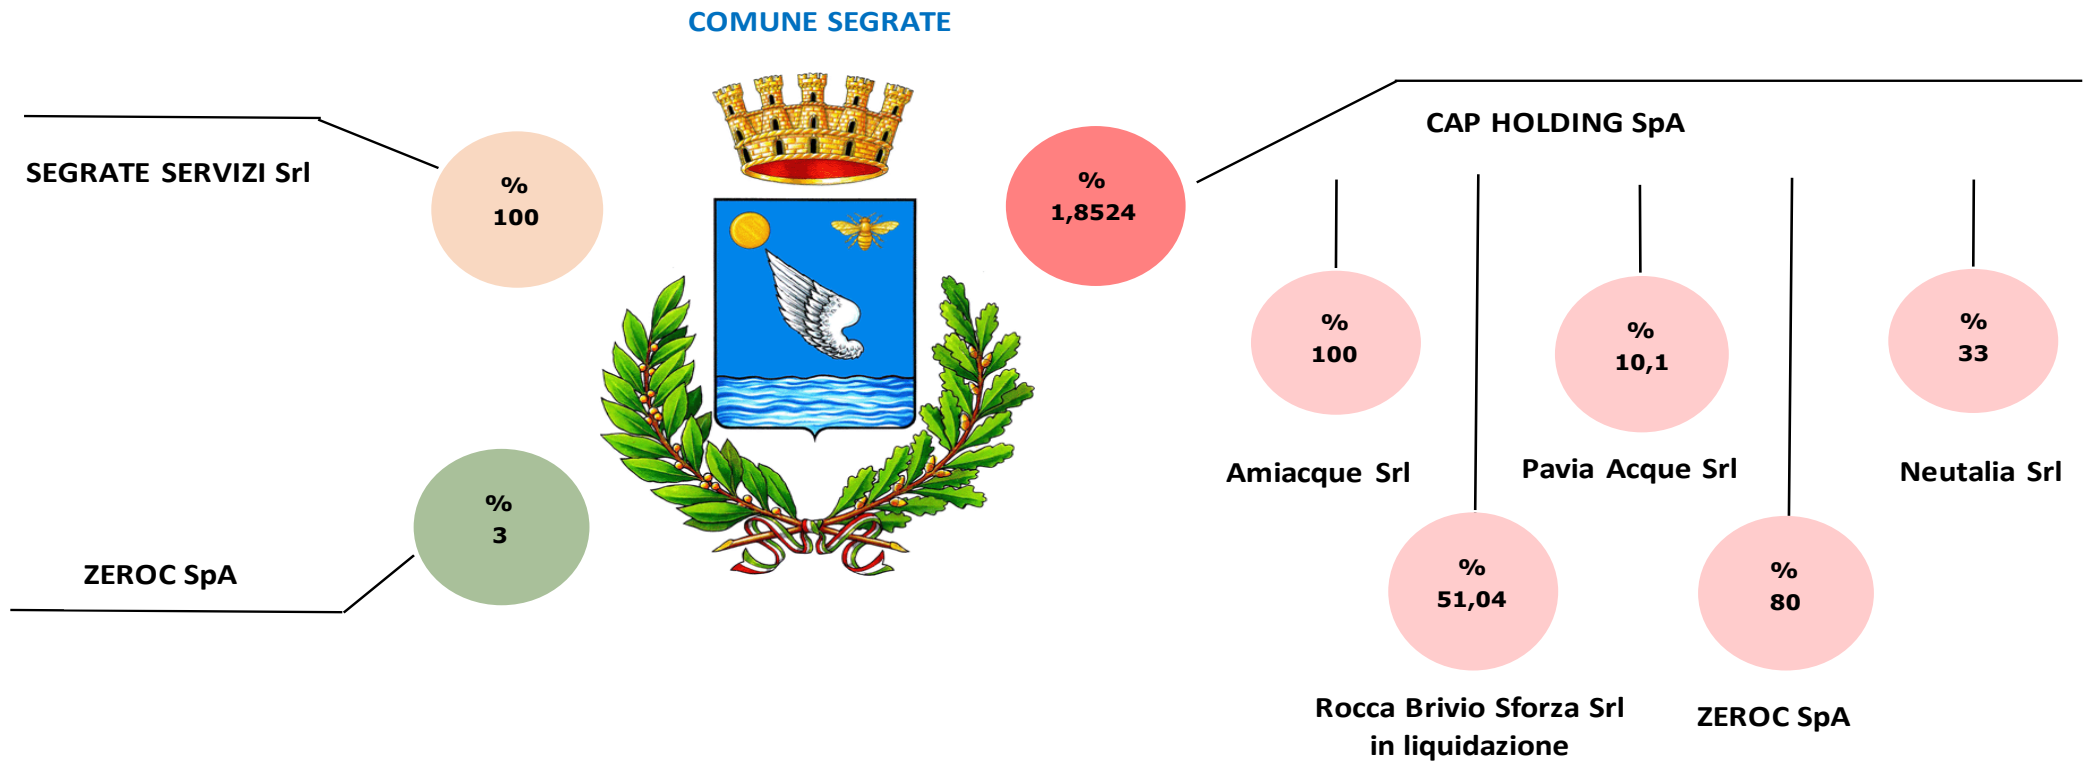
COMUNE SEGRATE

SEGRATE SERVIZI Srl

%
100

ZEROC SpA

%
3

%
1,8524

CAP HOLDING SpA

%
100

Amiacque Srl

%
51,04

Rocca Brivio Sforza Srl in liquidazione

%
10,1

Pavia Acque Srl

%
80

ZEROC SpA

%
33

Neutalia Srl